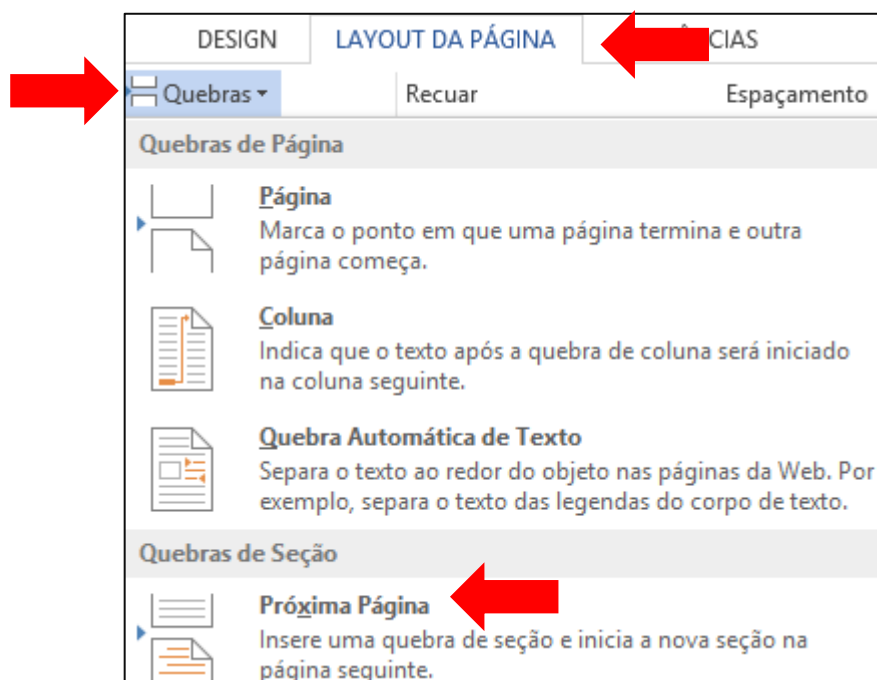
DESIGN LAYOUT DA PÁGINA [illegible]CIAS

Quebras ▾ Recuar Espaçamento

Quebras de Página

Página
Marca o ponto em que uma página termina e outra página começa.

Coluna
Indica que o texto após a quebra de coluna será iniciado na coluna seguinte.

Quebra Automática de Texto
Separa o texto ao redor do objeto nas páginas da Web. Por exemplo, separa o texto das legendas do corpo de texto.

Quebras de Seção

Próxima Página
Insere uma quebra de seção e inicia a nova seção na página seguinte.